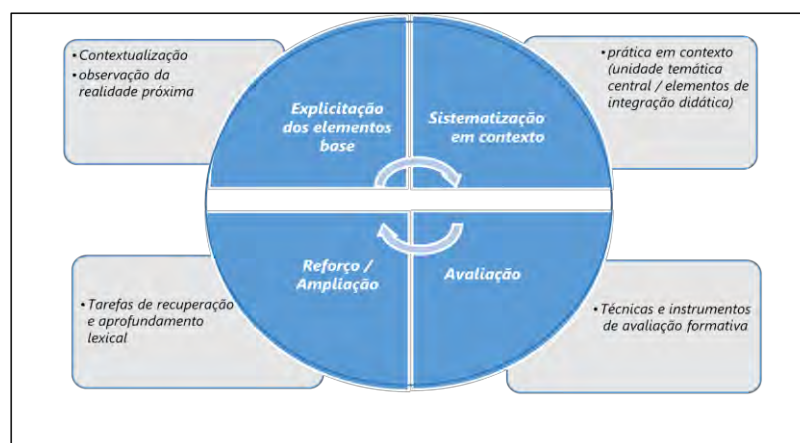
• Contextualização
• observação da realidade próxima

Explicitação dos elementos base

Sistematização em contexto

• prática em contexto (unidade temática central / elementos de integração didática)

• Tarefas de recuperação e aprofundamento lexical

Reforço / Ampliação

Avaliação

• Técnicas e instrumentos de avaliação formativa